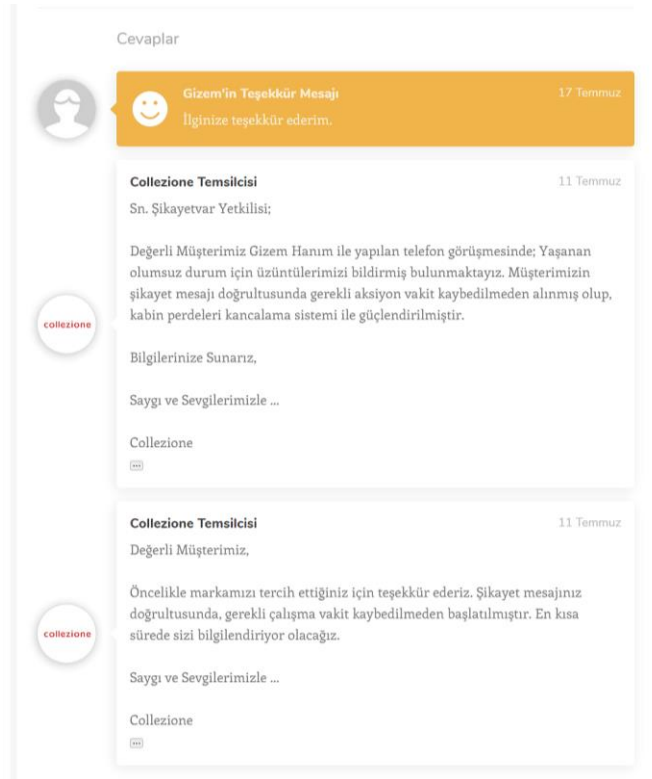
Cevaplar

Gizem'in Teşekkür Mesajı
17 Temmuz
İlginize teşekkür ederim.

Collezione Temsilcisi
11 Temmuz
Sn. Şikayetvar Yetkilisi;

Değerli Müşterimiz Gizem Hanım ile yapılan telefon görüşmesinde; Yaşanan olumsuz durum için üzüntülerimizi bildirmiş bulunmaktayız. Müşterimizin şikayet mesajı doğrultusunda gerekli aksiyon vakit kaybedilmeden alınmış olup, kabin perdeleri kancalama sistemi ile güçlendirilmiştir.

collezione

Bilgilerinize Sunarız,

Saygı ve Sevgilerimizle ...

Collezione

Collezione Temsilcisi
11 Temmuz
Değerli Müşterimiz,

Öncelikle markamızı tercih ettiğiniz için teşekkür ederiz. Şikayet mesajınız doğrultusunda, gerekli çalışma vakit kaybedilmeden başlatılmıştır. En kısa sürede sizi bilgilendiriyor olacağız.

collezione

Saygı ve Sevgilerimizle ...

Collezione